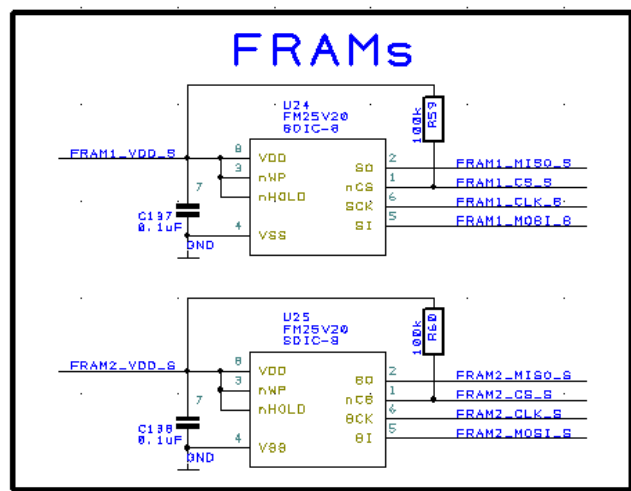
FRAMs

U24
FM25V20
SOIC-8

100k R59

FRAM1_VDD_S
8 VDD
3 nWP
7 nHOLD
C137
0.1uF
4 VSS
GND

2 SO
1 nCS
6 SCK
5 SI

FRAM1_MISO_S
FRAM1_CS_S
FRAM1_CLK_S
FRAM1_MOSI_S

U25
FM25V20
SOIC-8

100k R60

FRAM2_VDD_S
8 VDD
3 nWP
7 nHOLD
C138
0.1uF
4 VSS
GND

2 SO
1 nCS
6 SCK
5 SI

FRAM2_MISO_S
FRAM2_CS_S
FRAM2_CLK_S
FRAM2_MOSI_S